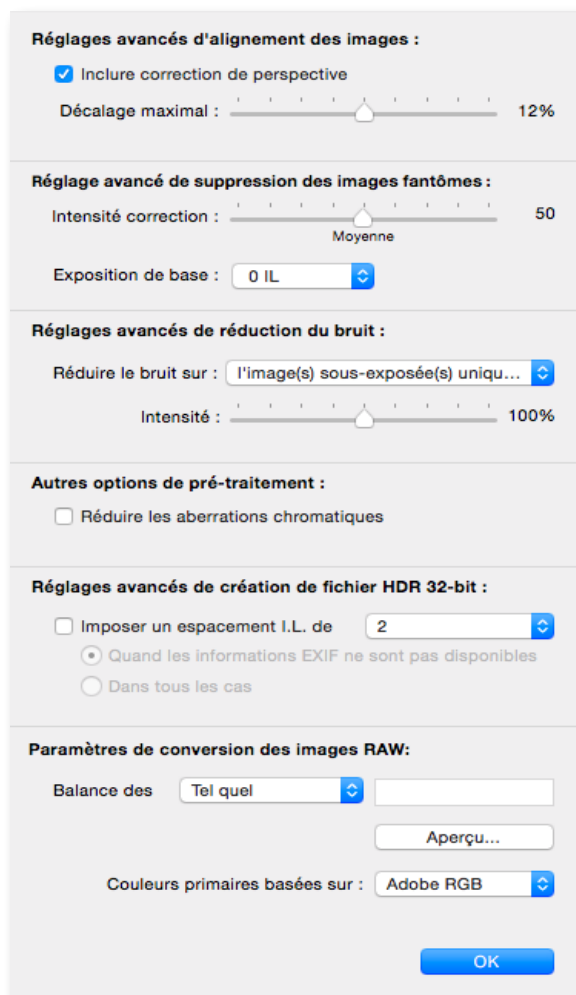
Réglages avancés d'alignement des images :

Inclure correction de perspective

Décalage maximal : 12%

Réglage avancé de suppression des images fantômes :

Intensité correction : 50

Moyenne

Exposition de base : 0 IL

Réglages avancés de réduction du bruit :

Réduire le bruit sur : l'image(s) sous-exposée(s) uniqu...

Intensité : 100%

Autres options de pré-traitement :

Réduire les aberrations chromatiques

Réglages avancés de création de fichier HDR 32-bit :

Imposer un espacement I.L. de 2

Quand les informations EXIF ne sont pas disponibles

Dans tous les cas

Paramètres de conversion des images RAW:

Balance des Tel quel

Aperçu...

Couleurs primaires basées sur : Adobe RGB

OK